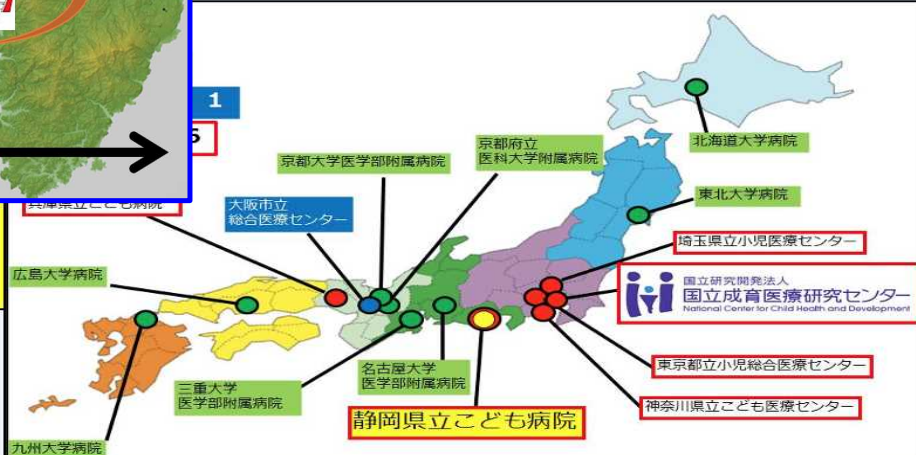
1

5

兵庫県立こども病院

京都大学医学部附属病院

京都府立医科大学附属病院

北海道大学病院

大阪市立総合医療センター

東北大学病院

埼玉県立小児医療センター

広島大学病院

国立研究開発法人
国立成育医療研究センター
National Center for Child Health and Development

名古屋大学医学部附属病院

三重大学医学部附属病院

東京都立小児総合医療センター

神奈川県立こども医療センター

静岡県立こども病院

九州大学病院